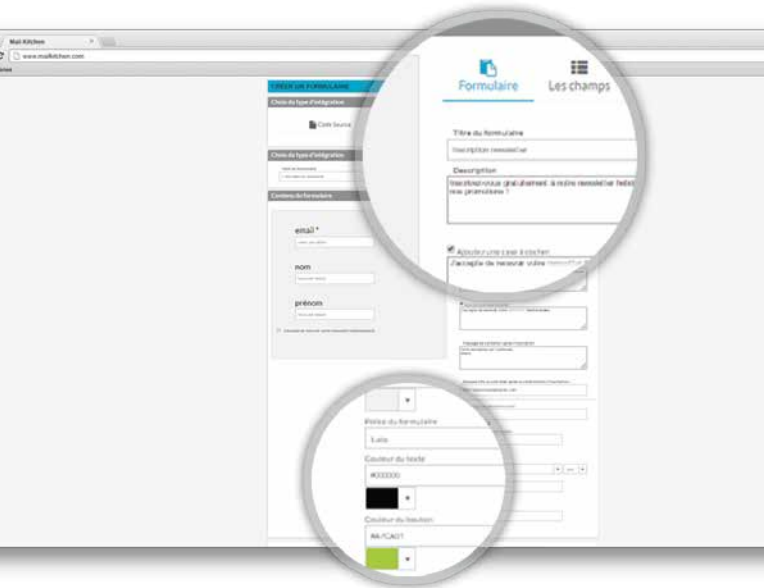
Mail Kitchen
www.mailkitchen.com

CRÉER UN FORMULAIRE
Choix du type d'intégration
Code Source
Choix du type d'intégration
Contenu du formulaire
email *
nom
prénom

Formulaire
Les champs
Titre du formulaire
Inscription newsletter
Description
Inscrivez-vous gratuitement à notre newsletter hebdo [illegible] nos promotions !
Ajouter une case à cocher
J'accepte de recevoir votre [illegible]

Police du formulaire
Lato
Couleur du texte
#000000
Couleur du bouton
#A7CA07